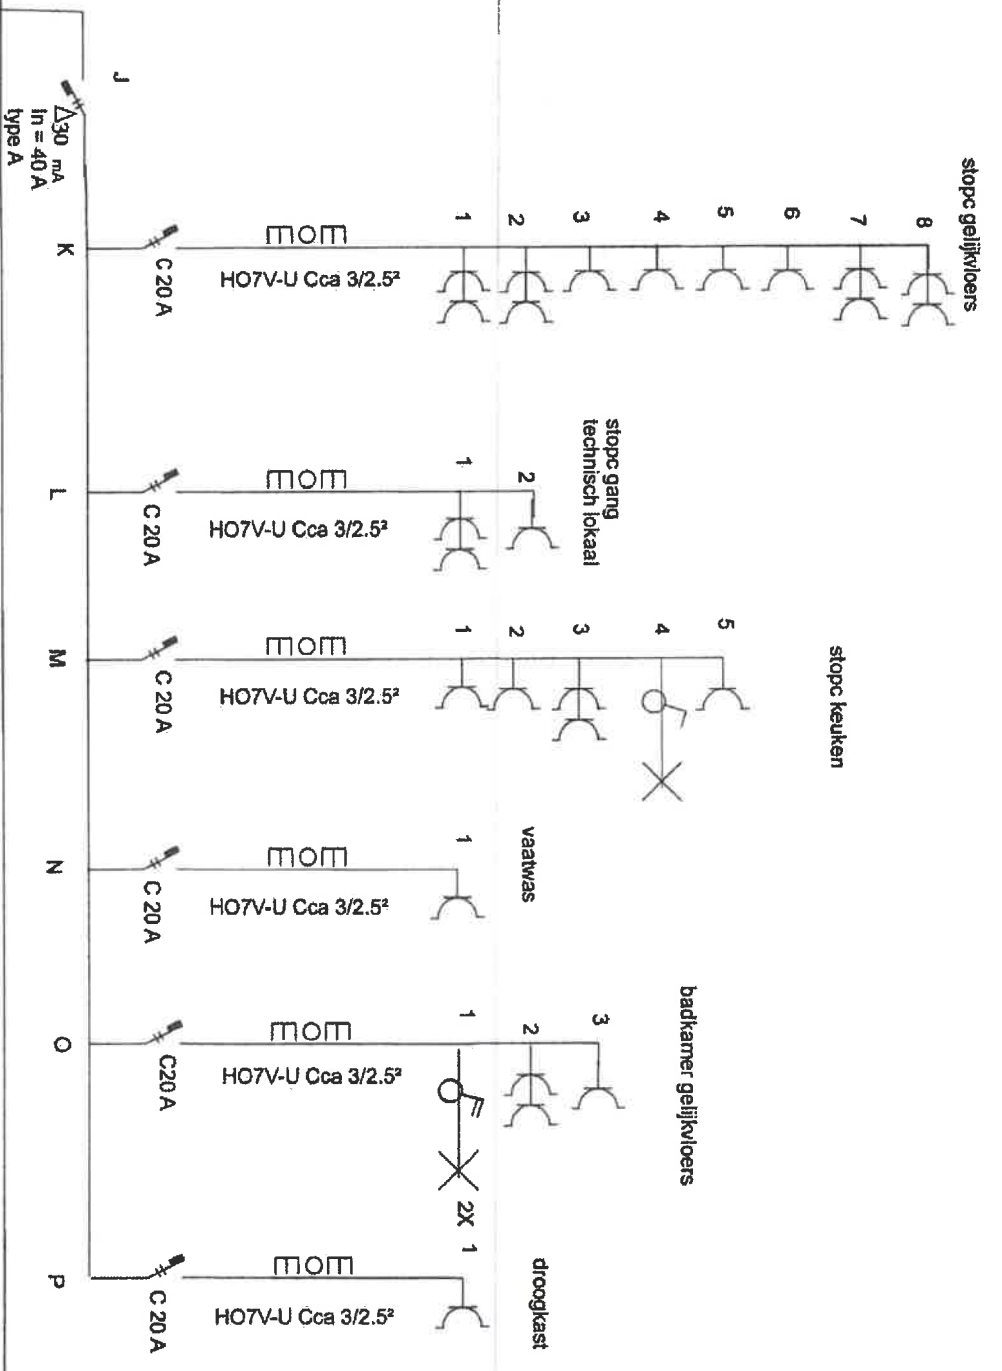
J
$\Delta$30 mA
In = 40 A
type A

K
C 20 A
mom
HO7V-U Cca 3/2.5²
1 2 3 4 5 6 7 8
stopc gelijkvloers

L
C 20 A
mom
HO7V-U Cca 3/2.5²
1 2
stopc gang
technisch lokaal

M
C 20 A
mom
HO7V-U Cca 3/2.5²
1 2 3 4 5
stopc keuken

N
C 20 A
mom
HO7V-U Cca 3/2.5²
1
vaatwas

O
C20 A
mom
HO7V-U Cca 3/2.5²
1 2 3
2X
badkamer gelijkvloers

P
C 20 A
mom
HO7V-U Cca 3/2.5²
1
droogkast